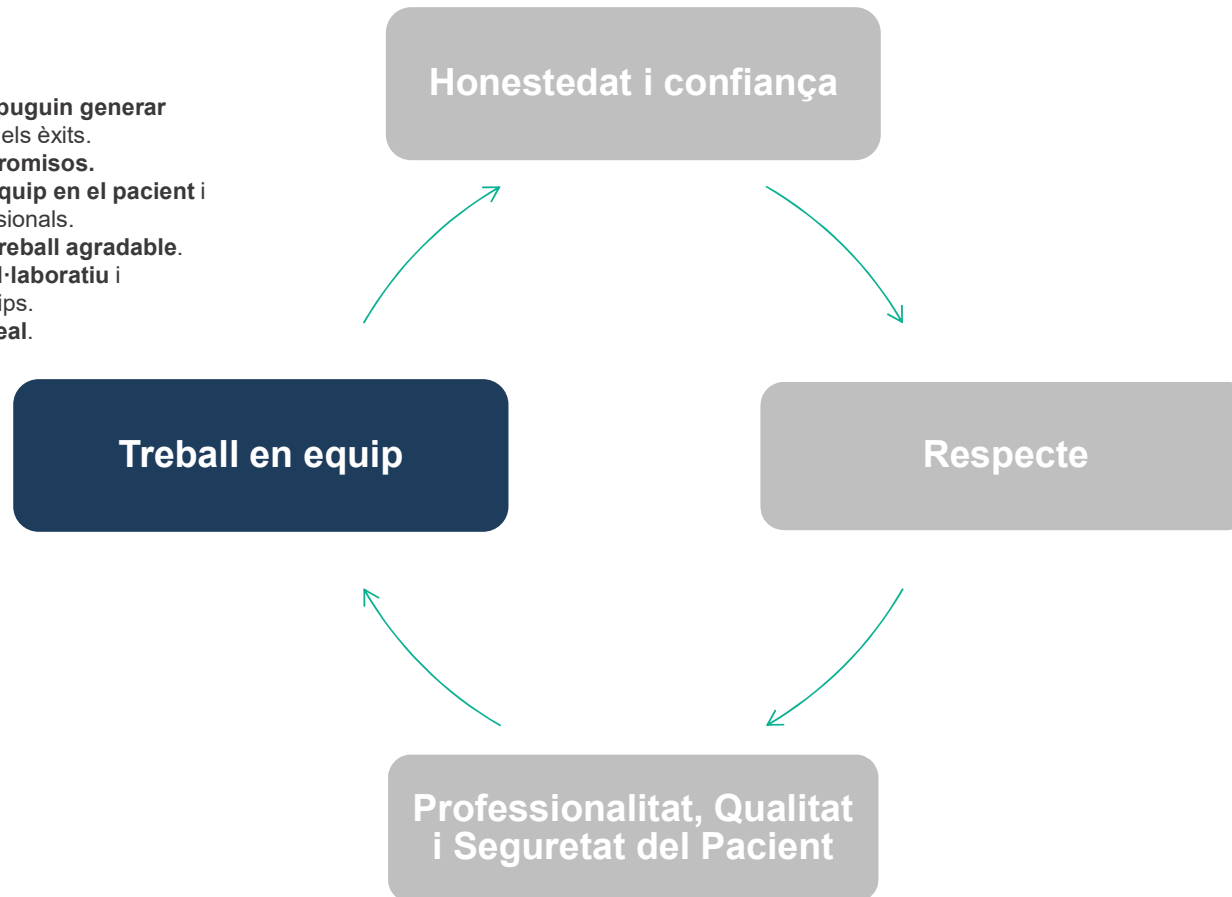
puguin generar
els èxits.
romisos.
quip en el pacient i
sionals.
reball agradable.
l·laboratiu i
ips.
eal.

Honestedat i confiança

Respecte

Professionalitat, Qualitat i Seguretat del Pacient

Treball en equip